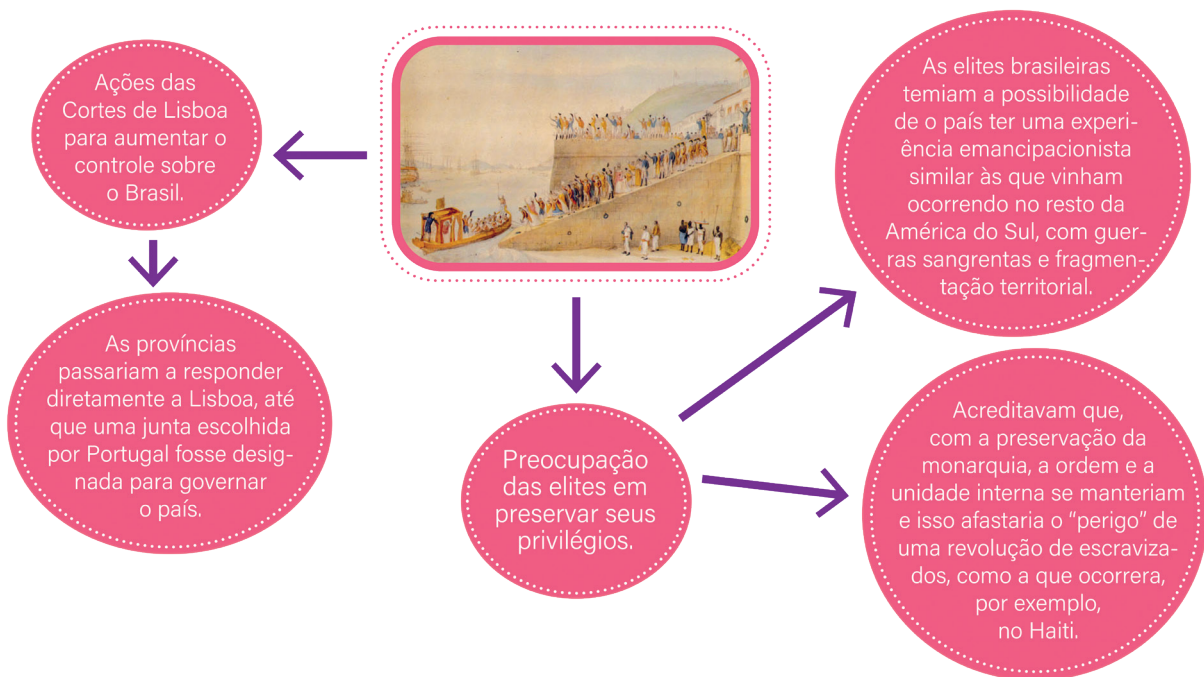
Ações das Cortes de Lisboa para aumentar o controle sobre o Brasil.

As províncias passariam a responder diretamente a Lisboa, até que uma junta escolhida por Portugal fosse designada para governar o país.

Preocupação das elites em preservar seus privilégios.

As elites brasileiras temiam a possibilidade de o país ter uma experiência emancipacionista similar às que vinham ocorrendo no resto da América do Sul, com guerras sangrentas e fragmentação territorial.

Acreditavam que, com a preservação da monarquia, a ordem e a unidade interna se manteriam e isso afastaria o "perigo" de uma revolução de escravizados, como a que ocorrera, por exemplo, no Haiti.